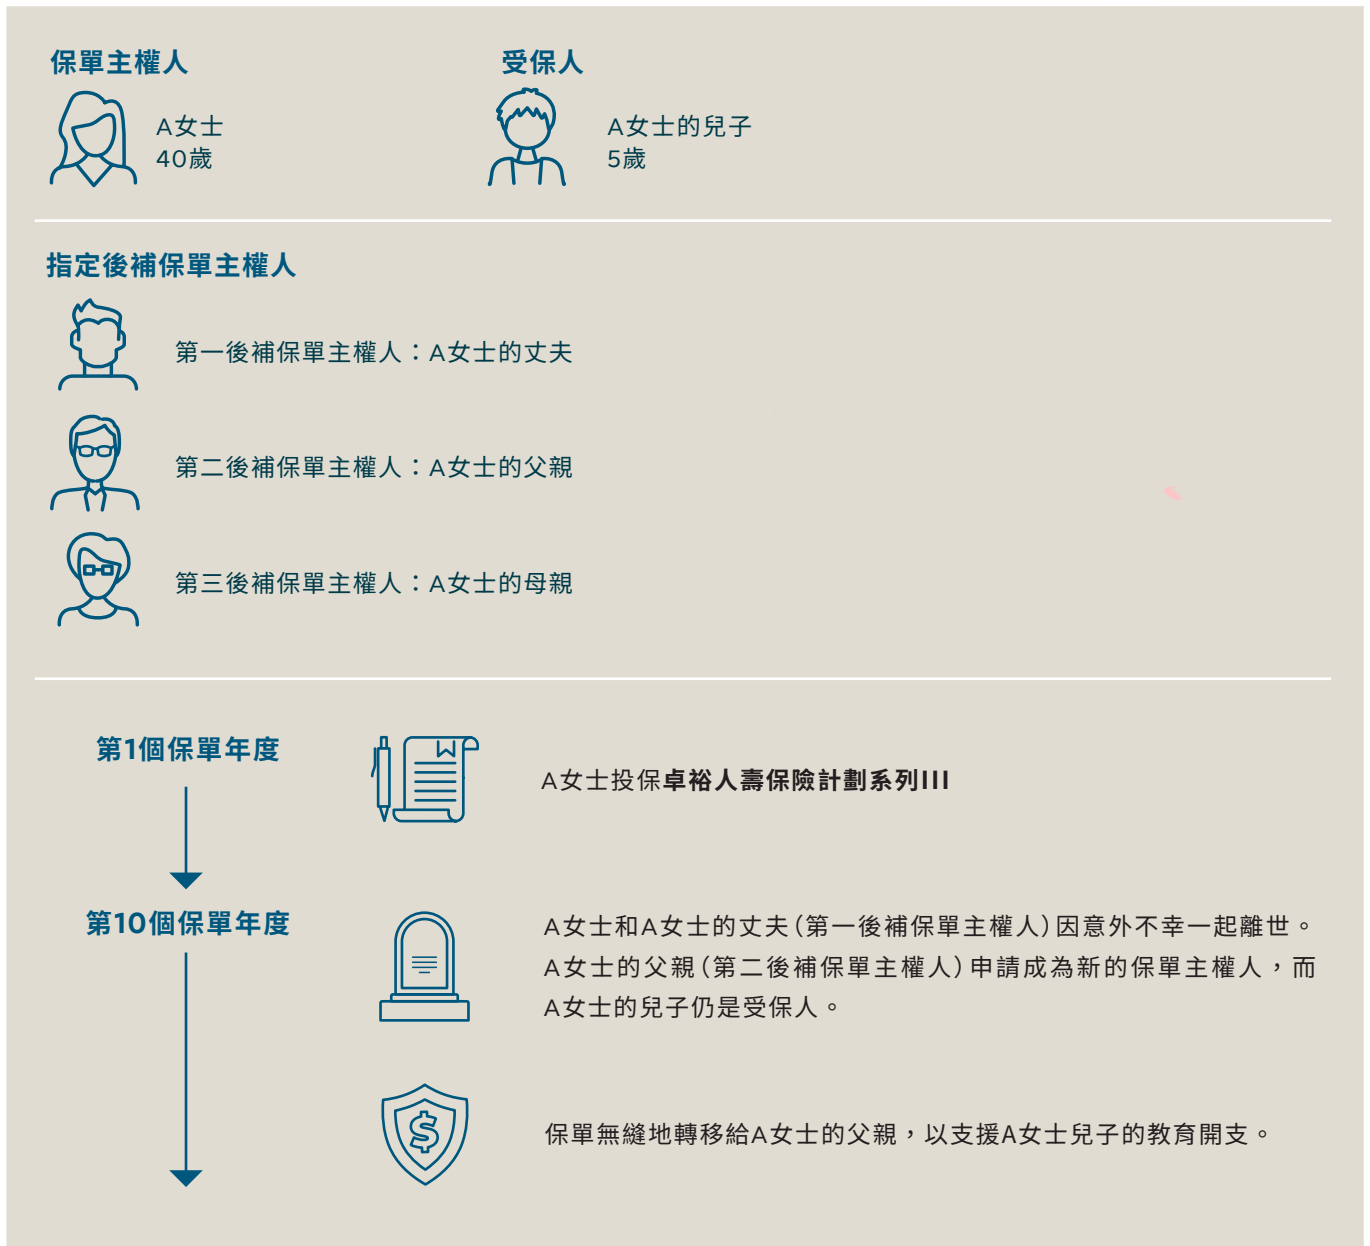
保單主權人

A女士
40歲

受保人

A女士的兒子
5歲

指定後補保單主權人

第一後補保單主權人：A女士的丈夫

第二後補保單主權人：A女士的父親

第三後補保單主權人：A女士的母親

第1個保單年度

A女士投保**卓裕人壽保險計劃系列III**

第10個保單年度

A女士和A女士的丈夫（第一後補保單主權人）因意外不幸一起離世。A女士的父親（第二後補保單主權人）申請成為新的保單主權人，而A女士的兒子仍是受保人。

保單無縫地轉移給A女士的父親，以支援A女士兒子的教育開支。